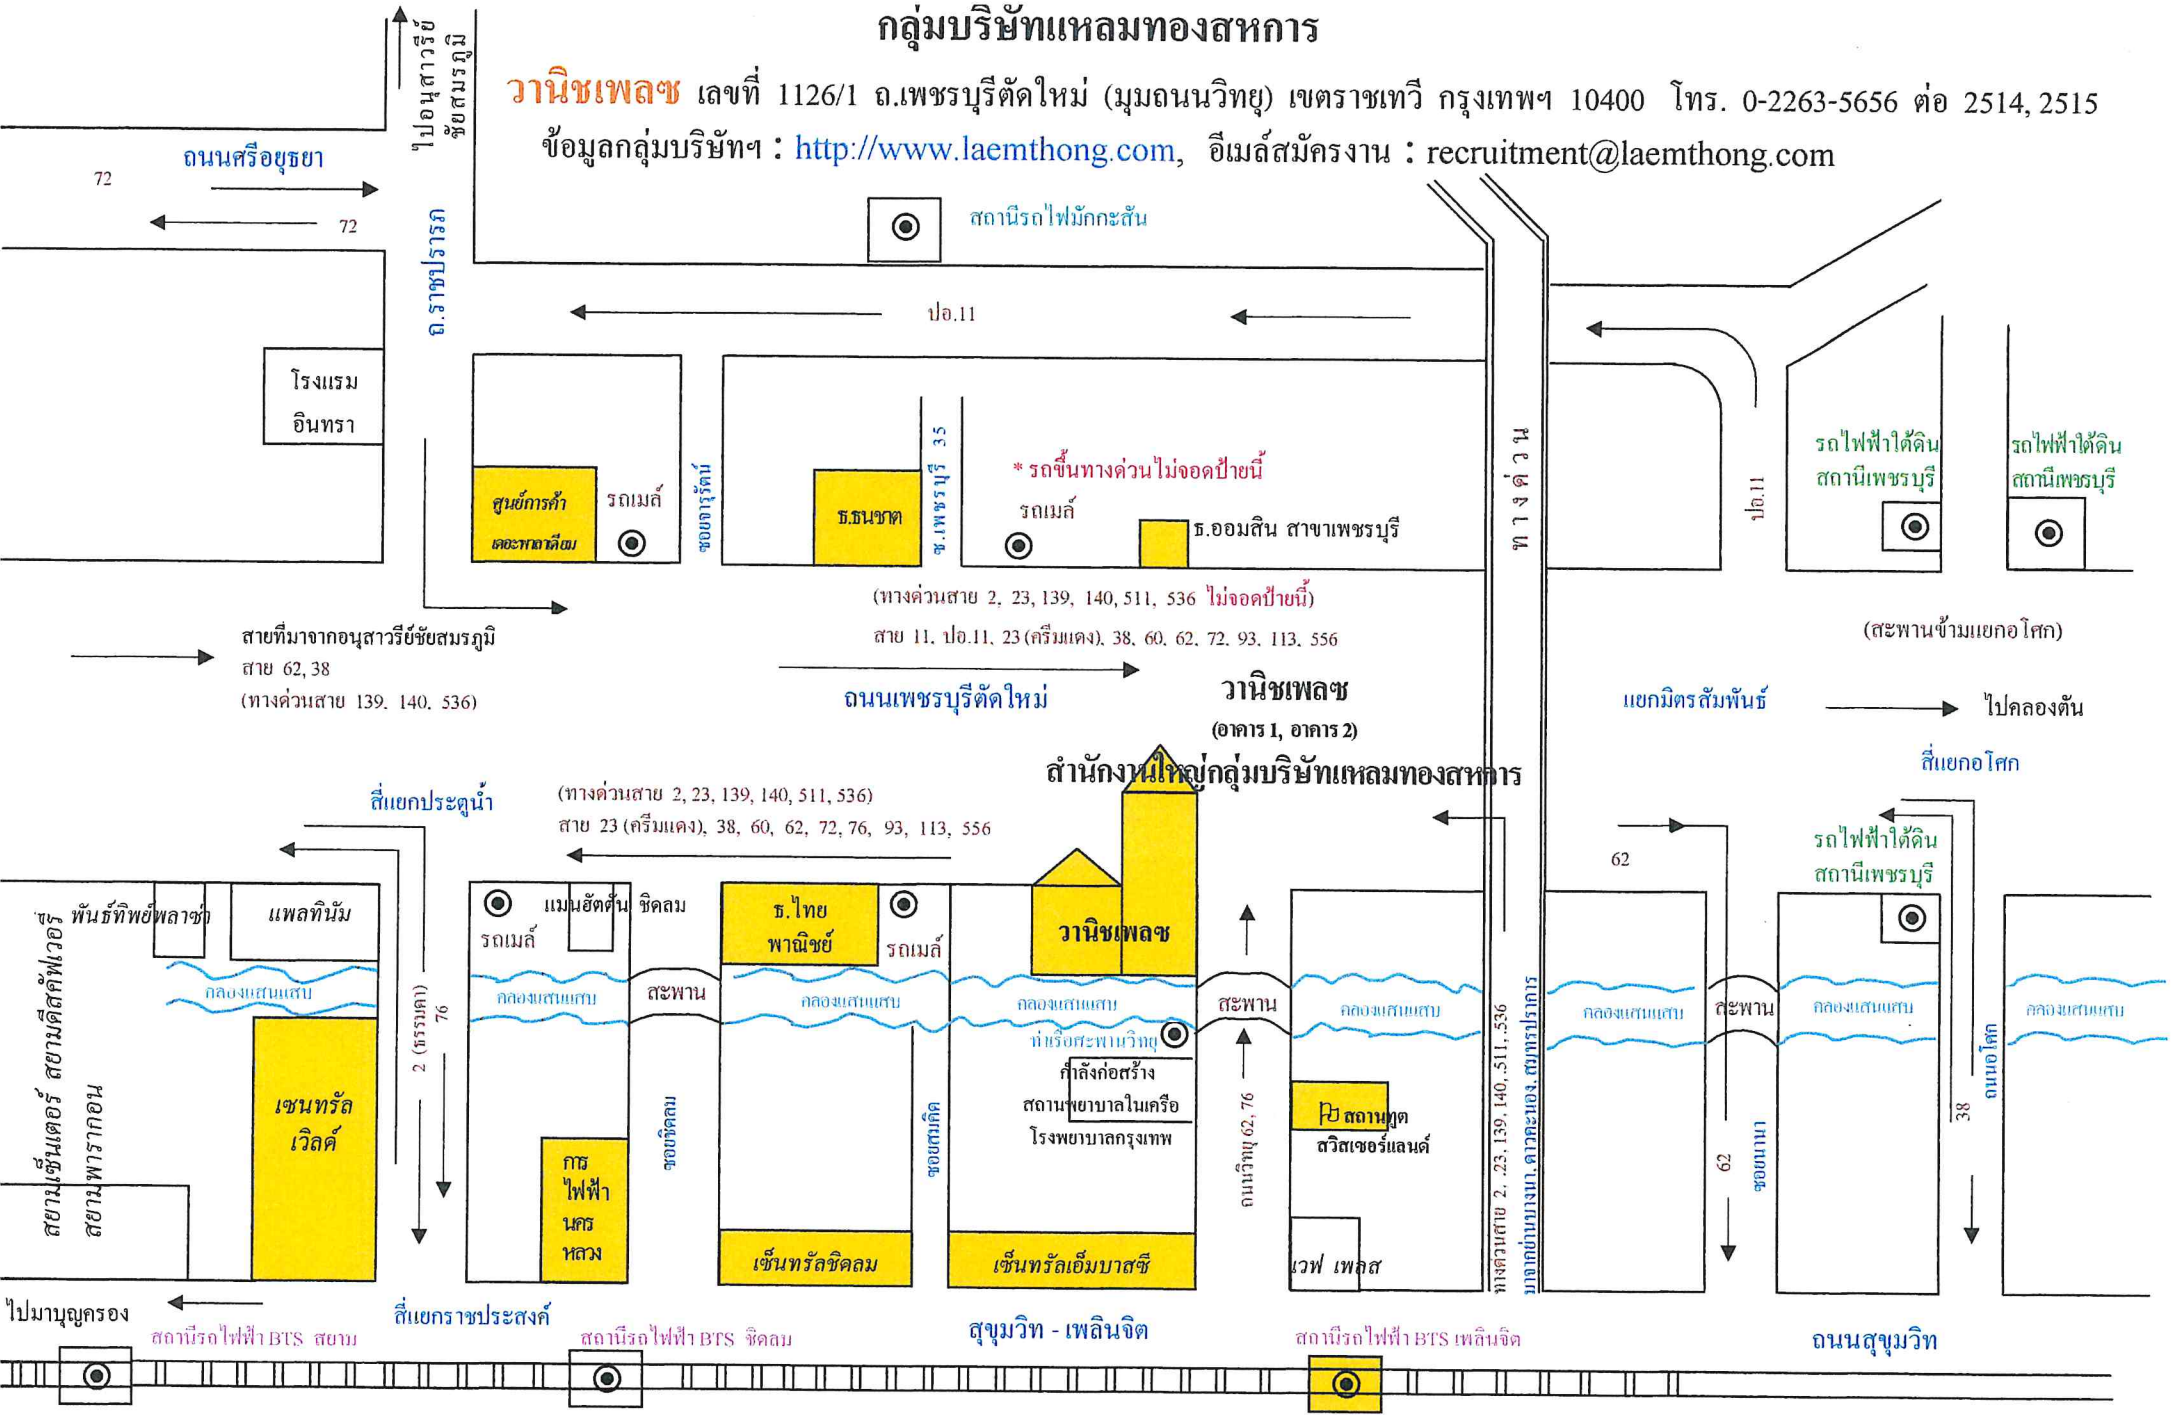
กลุ่มบริษัทแหลมทองสหการ

วานิชเพลซ เลขที่ 1126/1 ถ.เพชรบุรีตัดใหม่ (มุมถนนวิทยุ) เขตราชเทวี กรุงเทพฯ 10400 โทร. 0-2263-5656 ต่อ 2514, 2515

ข้อมูลกลุ่มบริษัทฯ : http://www.laemthong.com, อีเมล์สมัครงาน : recruitment@laemthong.com

ไปอนุสาวรีย์ชัยสมรภูมิ

ถนนศรีอยุธยา

72

72

ถ.ราชปรารภ

สถานีรถไฟมักกะสัน

ปอ.11

โรงแรม อินทรา

ศูนย์การค้า เดอะพาลาเดียม

รถเมล์

ซอยจารุรัตน์

ธ.ธนชาต

ซ.เพชรบุรี 35

* รถขึ้นทางด่วนไม่จอดป้ายนี้

รถเมล์

ธ.ออมสิน สาขาเพชรบุรี

ทางด่วน

ปอ.11

รถไฟฟ้าใต้ดิน สถานีเพชรบุรี

รถไฟฟ้าใต้ดิน สถานีเพชรบุรี

(ทางด่วนสาย 2, 23, 139, 140, 511, 536 ไม่จอดป้ายนี้)

สาย 11, ปอ.11, 23 (ครีมแดง), 38, 60, 62, 72, 93, 113, 556

(สะพานข้ามแยกอโศก)

สายที่มาจากอนุสาวรีย์ชัยสมรภูมิ
สาย 62, 38
(ทางด่วนสาย 139, 140, 536)

ถนนเพชรบุรีตัดใหม่

วานิชเพลซ
(อาคาร 1, อาคาร 2)

แยกมิตรสัมพันธ์

ไปคลองตัน

สำนักงานใหญ่กลุ่มบริษัทแหลมทองสหการ

สี่แยกอโศก

สี่แยกประตูน้ำ

(ทางด่วนสาย 2, 23, 139, 140, 511, 536)
สาย 23 (ครีมแดง), 38, 60, 62, 72, 76, 93, 113, 556

62

รถไฟฟ้าใต้ดิน สถานีเพชรบุรี

พันธ์ทิพย์พลาซ่า

แพลทินัม

แมนฮัตตัน ชิดลม

รถเมล์

ธ.ไทย พาณิชย์

รถเมล์

วานิชเพลซ

คลองแสนแสบ

คลองแสนแสบ

สะพาน

คลองแสนแสบ

คลองแสนแสบ

สะพาน

คลองแสนแสบ

คลองแสนแสบ

สะพาน

คลองแสนแสบ

คลองแสนแสบ

ท่าเรือสะพานวิทยุ

กำลังก่อสร้าง สถานพยาบาลในเครือ โรงพยาบาลกรุงเทพ

สยามเซ็นเตอร์ สยามดิสคัฟเวอรี่

สยามพารากอน

เซนทรัล เวิลด์

2 (ธรรมดา) 76

กฟฟ. การไฟฟ้า นครหลวง

ซอยชิดลม

ซอยสมคิด

ถนนวิทยุ 62, 76

สถานทูตสวิสเซอร์แลนด์

ทางด่วนสาย 2, 23, 139, 140, 511, 536

ทางด่วนบางนา-ดาวคะนอง-สมุทรปราการ

62

ซอยนานา

38

ถนนอโศก

เซ็นทรัลชิดลม

เซ็นทรัลเอ็มบาสซี

เวฟ เพลส

ไปมาบุญครอง

สถานีรถไฟฟ้า BTS สยาม

สี่แยกราชประสงค์

สถานีรถไฟฟ้า BTS ชิดลม

สุขุมวิท - เพลินจิต

สถานีรถไฟฟ้า BTS เพลินจิต

ถนนสุขุมวิท